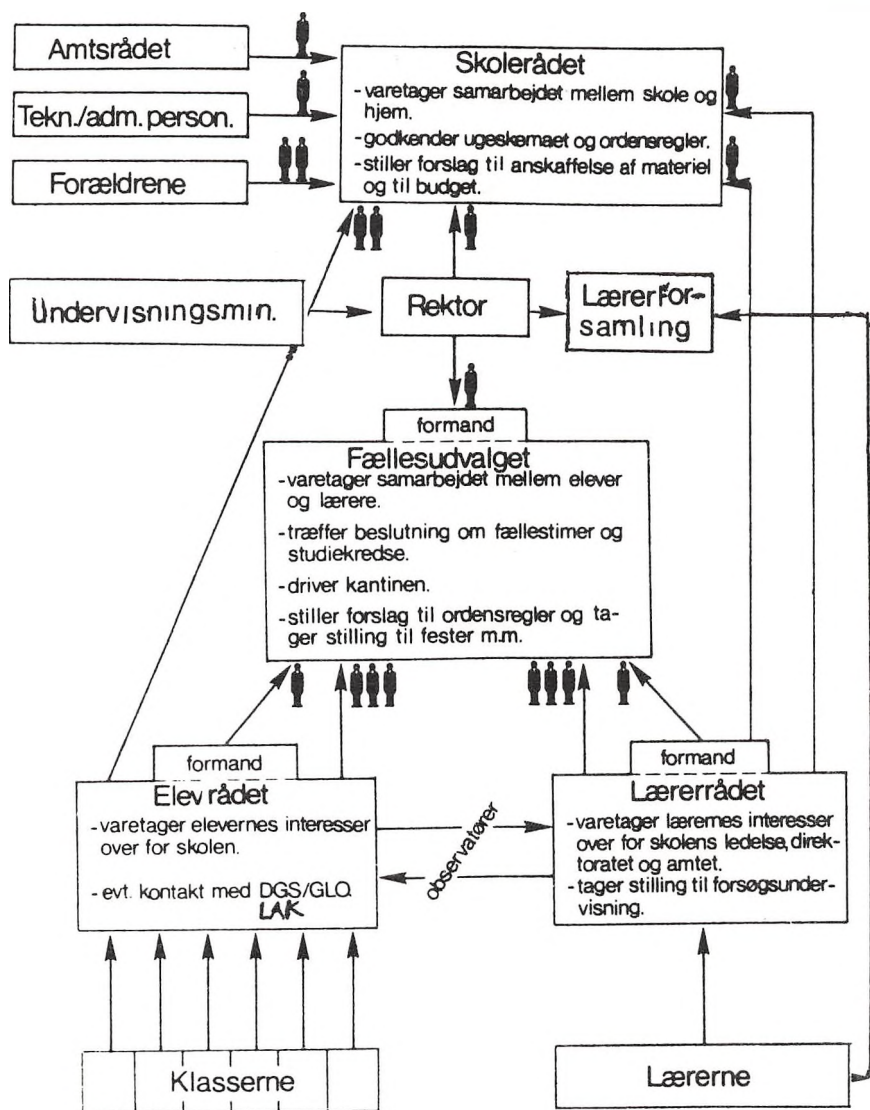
Amtsrådet

Tekn./adm. person.

Forældrene

Skolerådet
- varetager samarbejdet mellem skole og hjem.
- godkender ugeskemaet og ordensregler.
- stiller forslag til anskaffelse af materiel og til budget.

Undervisningsmin.

Rektor

Lærerforsamling

formand

Fællesudvalget
- varetager samarbejdet mellem elever og lærere.
- træffer beslutning om fællestimer og studiekredse.
- driver kantinen.
- stiller forslag til ordensregler og tager stilling til fester m.m.

formand

Elevrådet
- varetager elevernes interesser over for skolen.
- evt. kontakt med DGS/GLO. LAK

observatører

formand

Lærerrådet
- varetager lærernes interesser over for skolens ledelse, direktoratet og amtet.
- tager stilling til forsøgsundervisning.

Klasserne

Lærerne